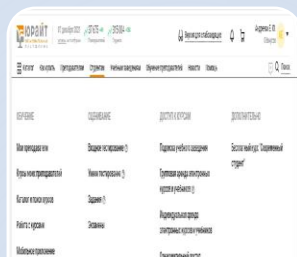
ЮРАЙТ

Андреева Е. Ю.

Каталог | Как учить | Преподавателям | Студентам | Учебные заведения | Обучение преподавателей | Новости | Помощь

ОБУЧЕНИЕ

Мои преподаватели

Курсы моих преподавателей

Каталог и поиск курсов

Работа с курсами

Мобильное приложение

ОЦЕНИВАНИЕ

Входное тестирование

Мини-тестирование

Задания

Экзамены

ДОСТУП К КУРСАМ

Подписка учебного заведения

Групповая аренда электронных курсов и учебников

Индивидуальная аренда электронных курсов и учебников

ДОПОЛНИТЕЛЬНО

Бесплатный курс "Современный студент"